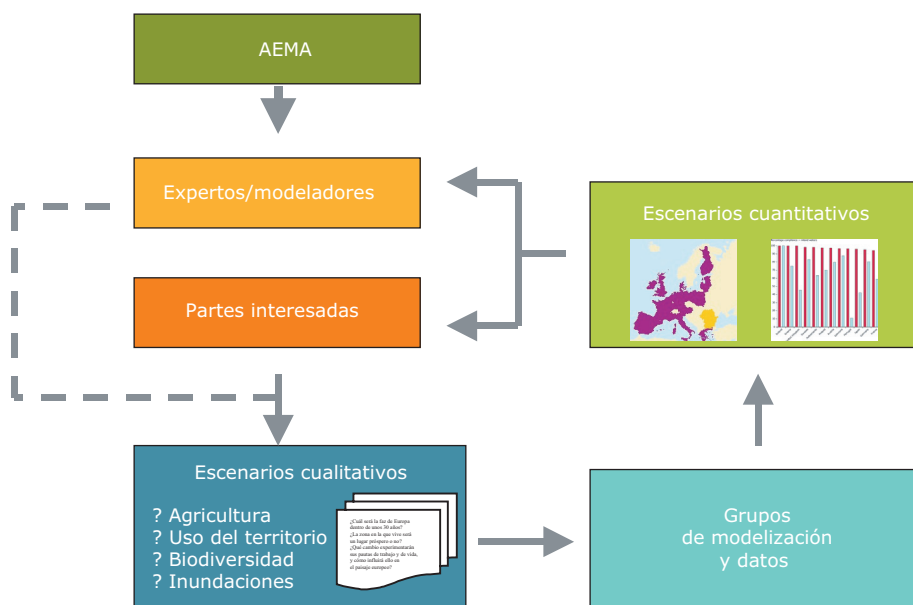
AEMA

Expertos/modeladores

Partes interesadas

Escenarios cuantitativos

Escenarios cualitativos

? Agricultura
? Uso del territorio
? Biodiversidad
? Inundaciones

¿Cuál será la faz de Europa dentro de unos 30 años?
¿La zona en la que vive será un lugar próspero o no?
¿Qué cambio experimentarán sus pautas de trabajo y de vida, y cómo influirá ello en el paisaje europeo?

Grupos de modelización y datos